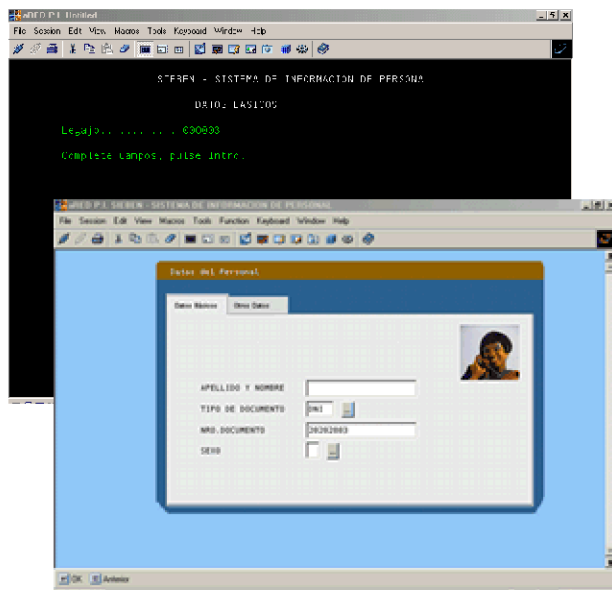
aRED P.I. Untitled
File Session Edit View Macros Tools Keyboard Window Help

SIEBEN - SISTEMA DE INFORMACION DE PERSONA

DATOS BASICOS

Legajo.. .... .. . 030003

Complete campos, pulse intro.

aRED P.I. SIEBEN - SISTEMA DE INFORMACION DE PERSONAL
File Session Edit View Macros Tools Function Keyboard Window Help

Datos del Personal

Datos Básicos
Otros Datos

APELLIDO Y NOMBRE
TIPO DE DOCUMENTO
DNI
NRO.DOCUMENTO
20202003
SEXO

OK
Anterior